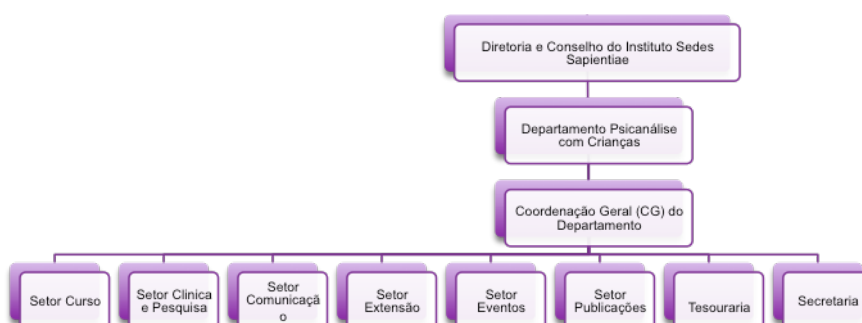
Diretoria e Conselho do Instituto Sedes Sapientiae

Departamento Psicanálise com Crianças

Coordenação Geral (CG) do Departamento

Setor Curso

Setor Clinica e Pesquisa

Setor Comunicaçã o

Setor Extensão

Setor Eventos

Setor Publicações

Tesouraria

Secretaria